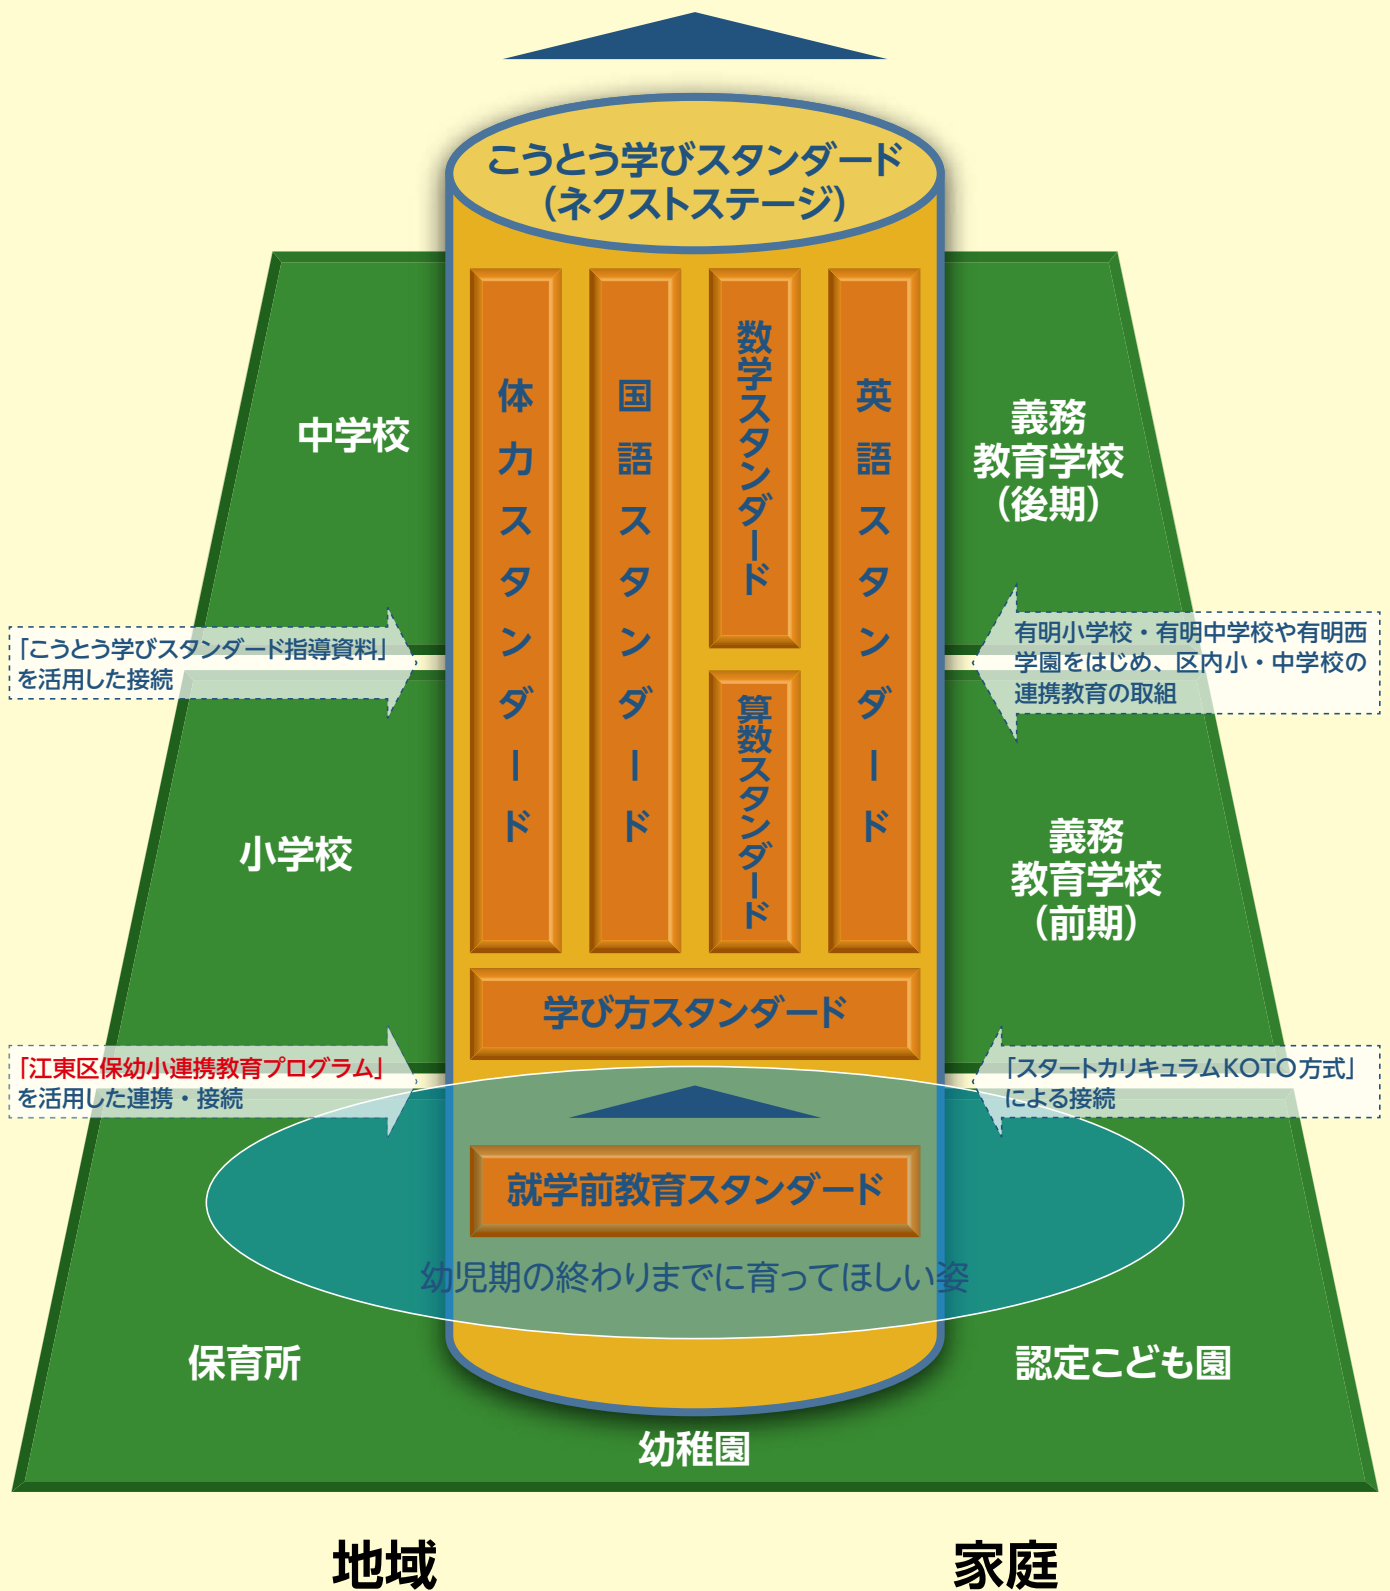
こうとう学びスタンダード
(ネクストステージ)

中学校

義務
教育学校
(後期)

体力スタンダード

国語スタンダード

数学スタンダード

算数スタンダード

英語スタンダード

「こうとう学びスタンダード指導資料」を活用した接続

有明小学校・有明中学校や有明西学園をはじめ、区内小・中学校の連携教育の取組

小学校

義務
教育学校
(前期)

学び方スタンダード

「江東区保幼小連携教育プログラム」を活用した連携・接続

「スタートカリキュラムKOTO方式」による接続

就学前教育スタンダード

幼児期の終わりまでに育ってほしい姿

保育所

認定こども園

幼稚園

地域

家庭